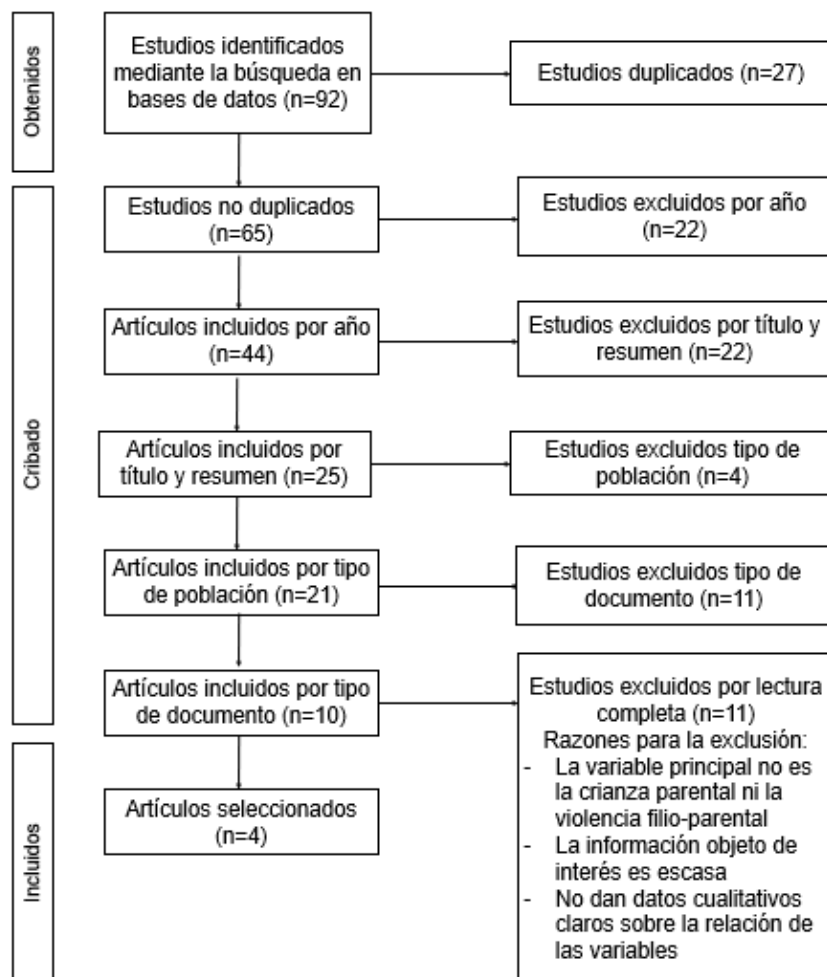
Obtenidos

Estudios identificados mediante la búsqueda en bases de datos (n=92)

Estudios duplicados (n=27)

Cribado

Estudios no duplicados (n=65)

Estudios excluidos por año (n=22)

Artículos incluidos por año (n=44)

Estudios excluidos por título y resumen (n=22)

Artículos incluidos por título y resumen (n=25)

Estudios excluidos tipo de población (n=4)

Artículos incluidos por tipo de población (n=21)

Estudios excluidos tipo de documento (n=11)

Artículos incluidos por tipo de documento (n=10)

Estudios excluidos por lectura completa (n=11)
Razones para la exclusión:
- La variable principal no es la crianza parental ni la violencia filio-parental
- La información objeto de interés es escasa
- No dan datos cualitativos claros sobre la relación de las variables

Incluidos

Artículos seleccionados (n=4)